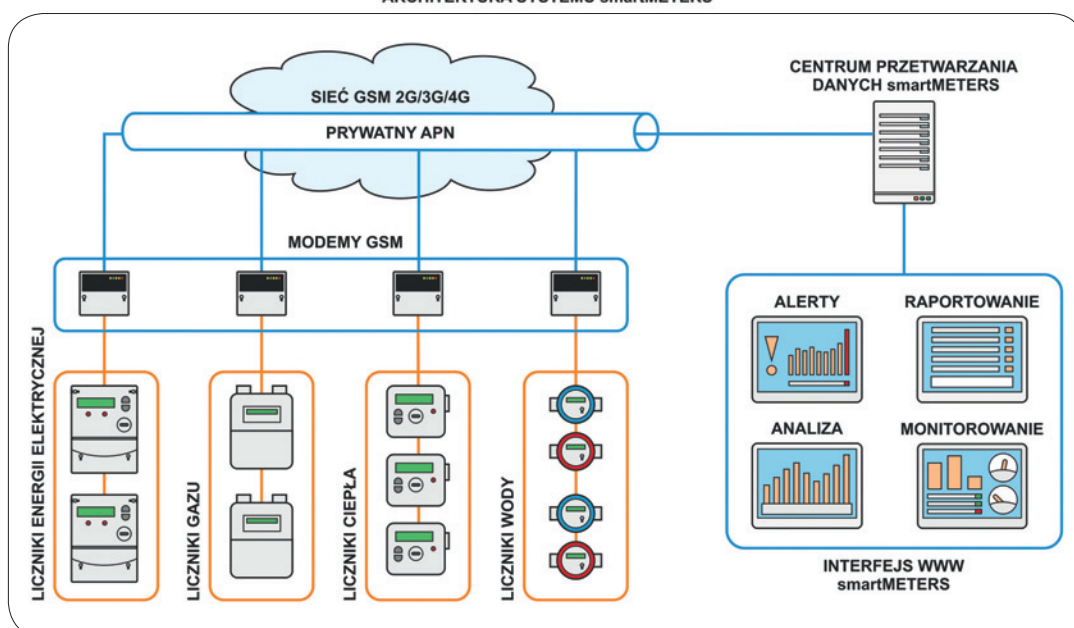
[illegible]

SIEĆ GSM 2G/3G/4G

PRYWATNY APN

CENTRUM PRZETWARZANIA DANYCH smartMETERS

MODEMY GSM

LICZNIKI ENERGII ELEKTRYCZNEJ

LICZNIKI GAZU

LICZNIKI CIEPŁA

LICZNIKI WODY

ALERTY

RAPORTOWANIE

ANALIZA

MONITOROWANIE

INTERFEJS WWW smartMETERS